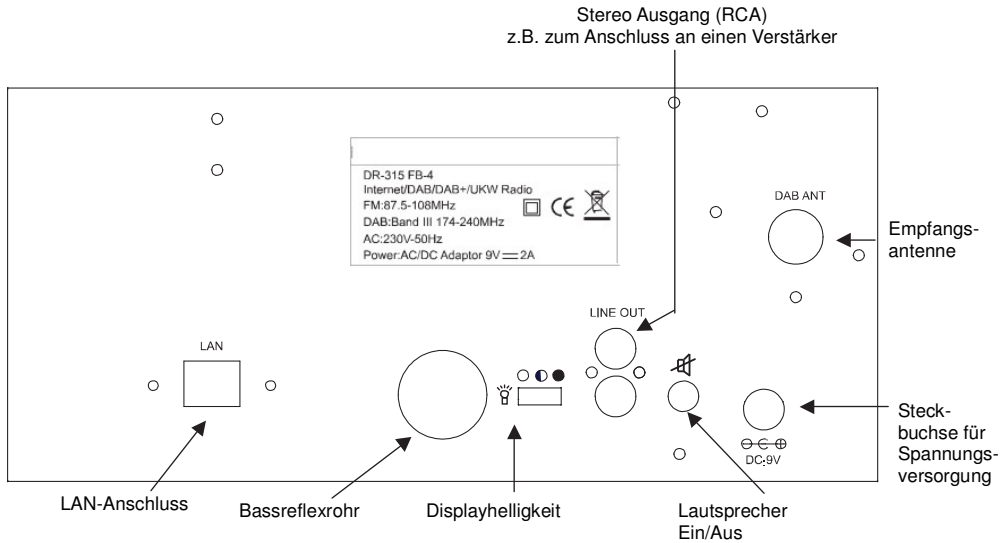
Stereo Ausgang (RCA)
z.B. zum Anschluss an einen Verstärker

DR-315 FB-4
Internet/DAB/DAB+/UKW Radio
FM:87.5-108MHz
DAB:Band III 174-240MHz
AC:230V-50Hz
Power:AC/DC Adaptor 9V ═ 2A

DAB ANT

Empfangsantenne

LINE OUT

LAN

Steckbuchse für Spannungsversorgung

DC 9V

LAN-Anschluss

Bassreflexrohr

Displayhelligkeit

Lautsprecher Ein/Aus